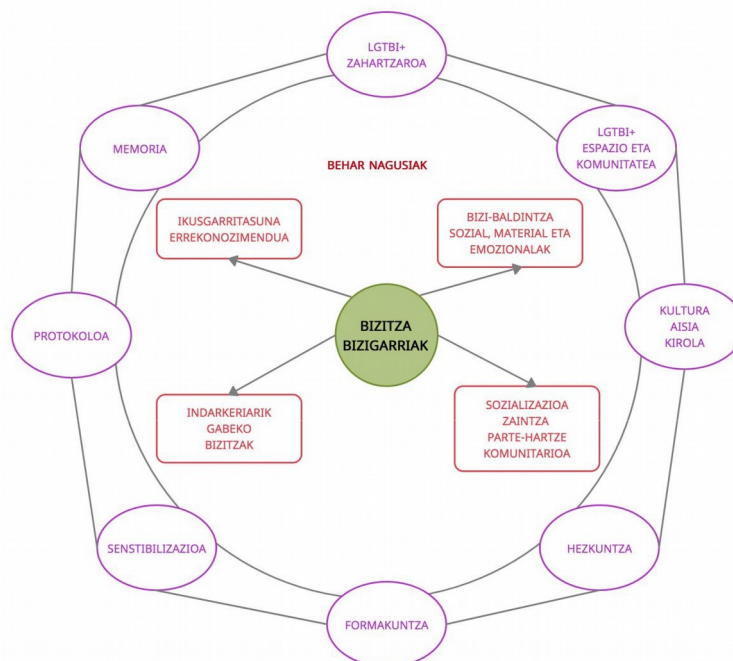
LGTBI+
ZAHARTZAROA

MEMORIA

LGTBI+
ESPAZIO ETA
KOMUNITATEA

BEHAR NAGUSIAK

IKUSGARRITASUNA
ERREKONOZIMENDUA

BIZI-BALDINTZA
SOZIAL, MATERIAL ETA
EMOZIONALAK

PROTOKOLOA

BIZITZA
BIZIGARRIAK

KULTURA
AISIA
KIROLA

INDARKERIARIK
GABEKO
BIZITZAK

SOZIALIZAZIOA
ZAINTZA
PARTE-HARTZE
KOMUNITARIOA

SENSTIBILIZAZIOA

HEZKUNTZA

FORMAKUNTZA